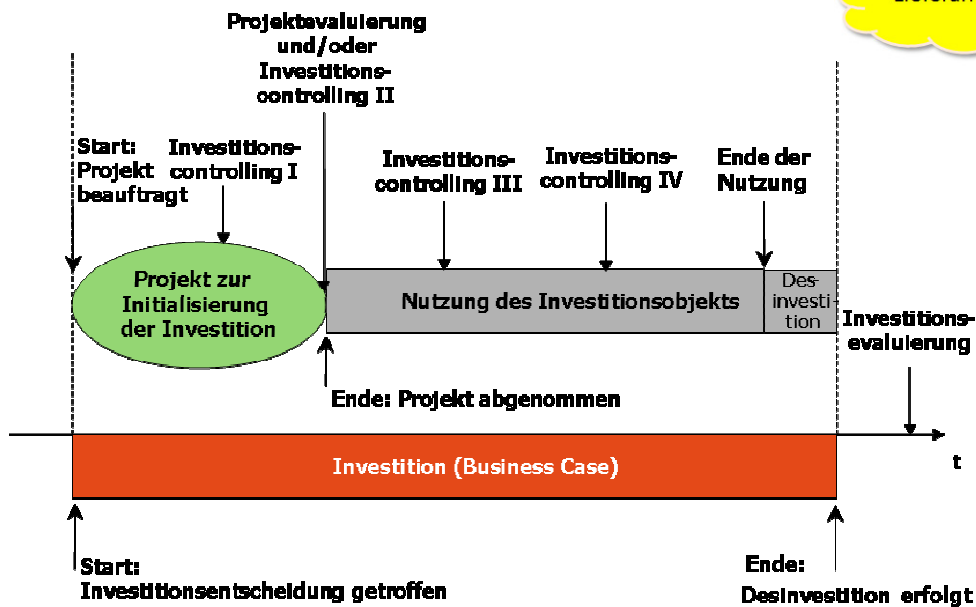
Projektevaluierung und/oder Investitionscontrolling II

Start: Projekt beauftragt

Investitionscontrolling I

Investitionscontrolling III

Investitionscontrolling IV

Ende der Nutzung

Projekt zur Initialisierung der Investition

Nutzung des Investitionsobjekts

Desinvestition

Investitionsevaluierung

Ende: Projekt abgenommen

Investition (Business Case)

t

Start: Investitionsentscheidung getroffen

Ende: Desinvestition erfolgt